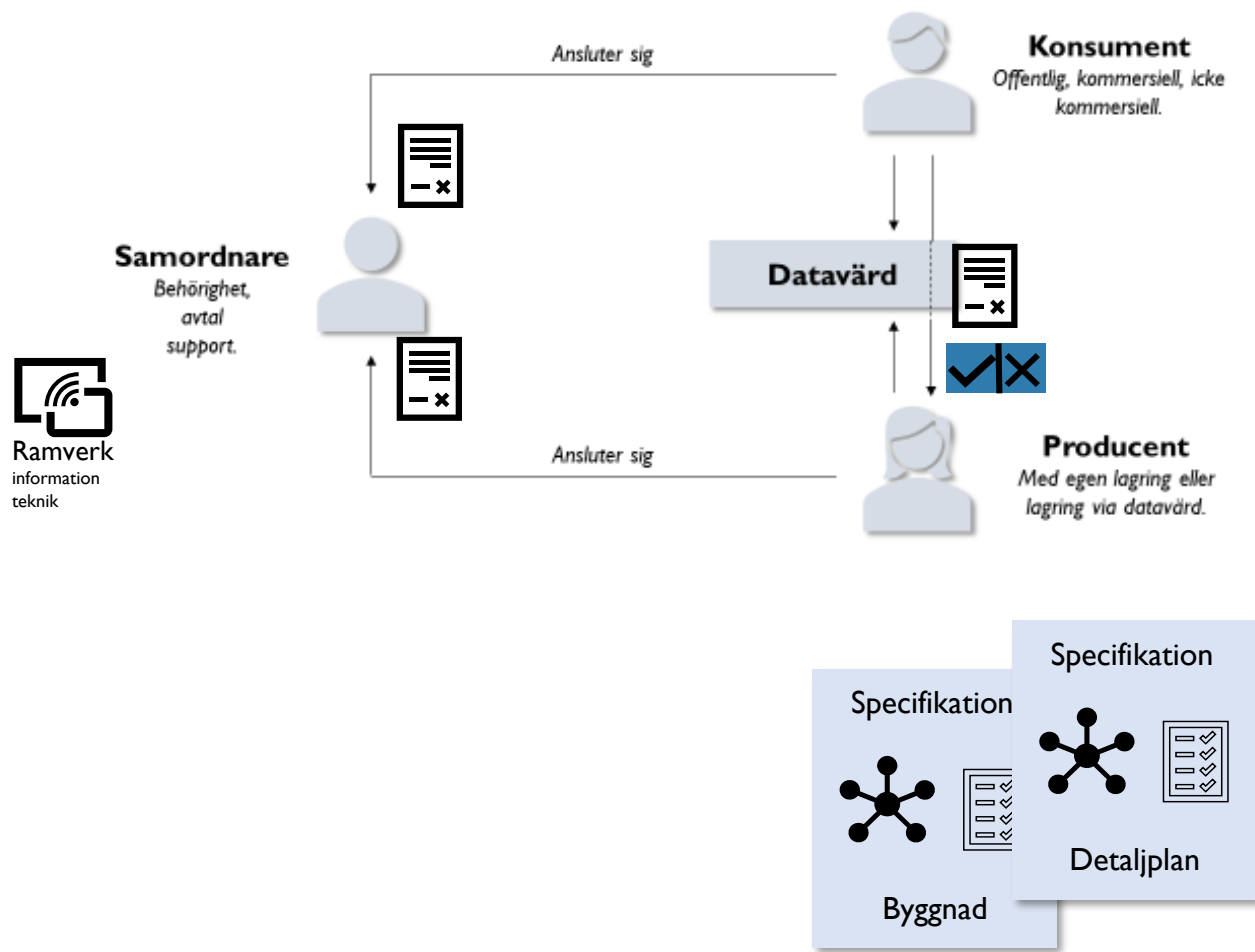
Ansluter sig

Konsument
Offentlig, kommersiell, icke kommersiell.

Samordnare
Behörighet, avtal support.

Datavärd

Ramverk
information
teknik

Ansluter sig

Producent
Med egen lagring eller lagring via datavärd.

Specifikation

Detaljplan

Specifikation

Byggnad